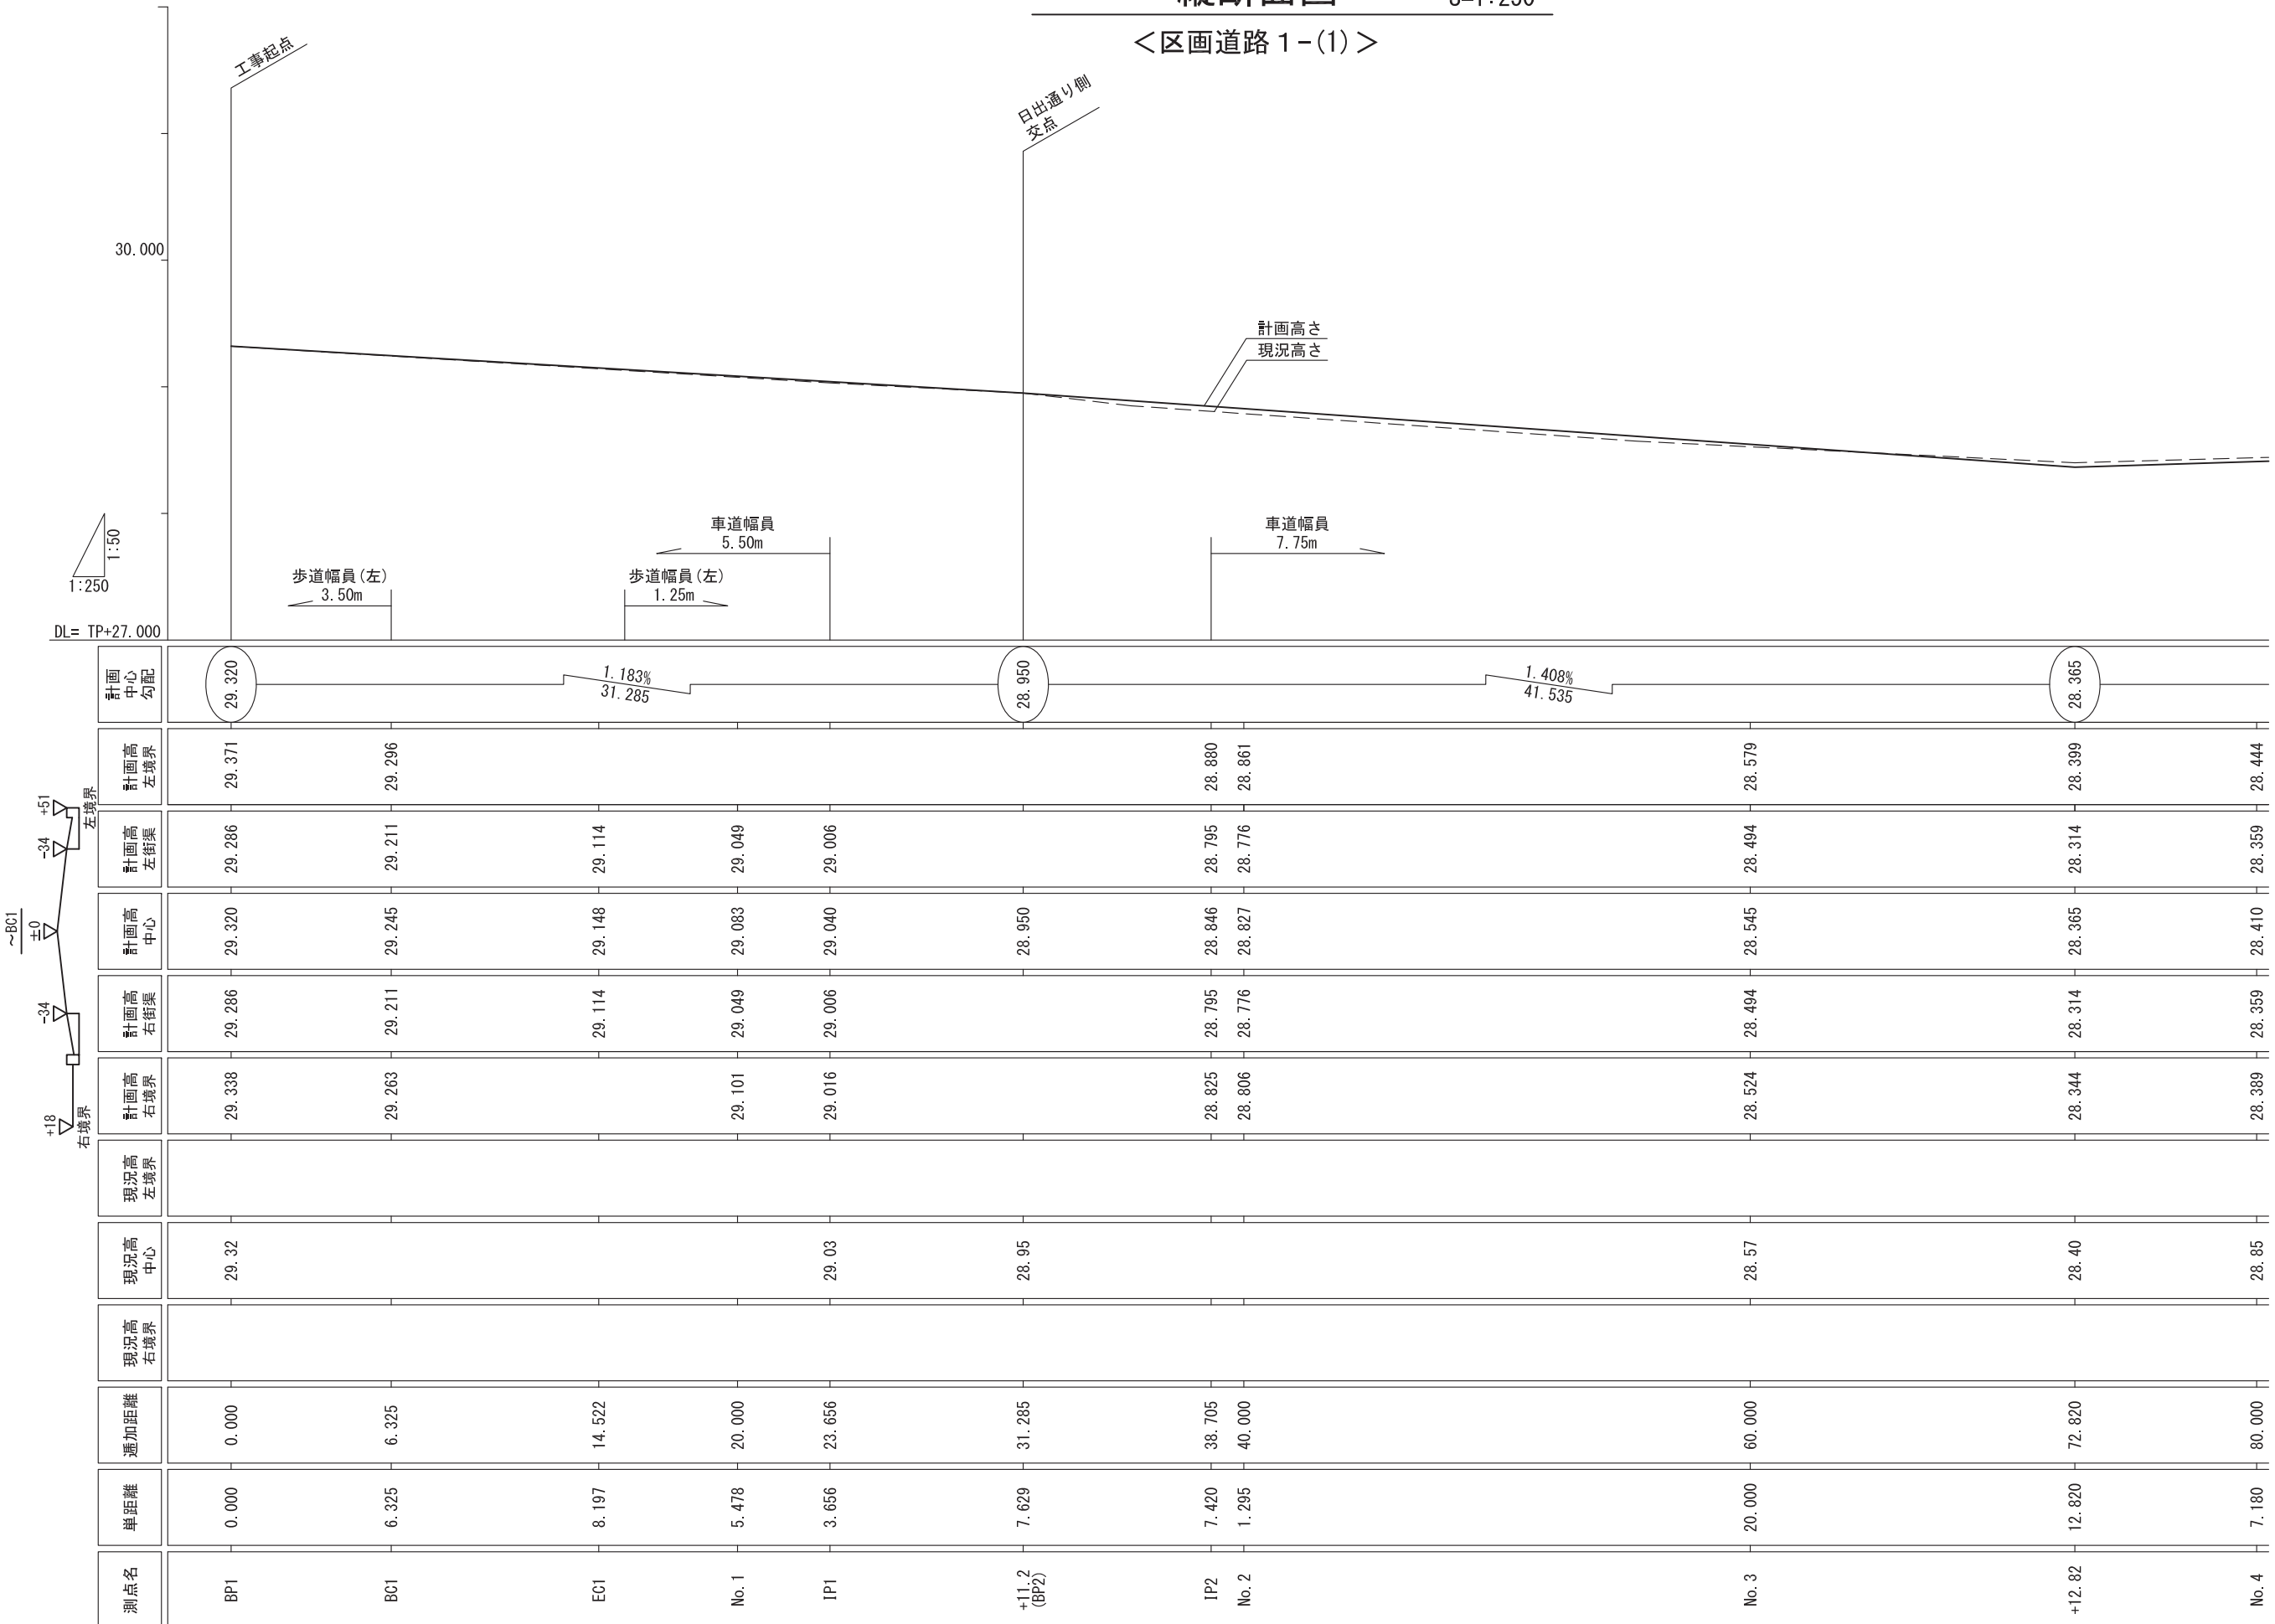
<区画道路1-(1)>

工事起点

日出通り側
交点

30.000

計画高さ
現況高さ

1:50
1:250

車道幅員
5.50m

車道幅員
7.75m

歩道幅員(左)
3.50m

歩道幅員(左)
1.25m

DL= TP+27.000

| 計画中心勾配 | 29.320 | | 1.183% 31.285 | | | 28.950 | | 1.408% 41.535 | | 28.365 | |
|---|---|---|---|---|---|---|---|---|---|---|---|

| | BP1 | BC1 | EC1 | No.1 | IP1 | +11.2 (BP2) | IP2 | No.2 | No.3 | +12.82 | No.4 |
|---|---|---|---|---|---|---|---|---|---|---|---|
| 計画高 左境界 | 29.371 | 29.296 | | | | | 28.880 | 28.861 | 28.579 | 28.399 | 28.444 |
| 計画高 左街渠 | 29.286 | 29.211 | 29.114 | 29.049 | 29.006 | | 28.795 | 28.776 | 28.494 | 28.314 | 28.359 |
| 計画高 中心 | 29.320 | 29.245 | 29.148 | 29.083 | 29.040 | 28.950 | 28.846 | 28.827 | 28.545 | 28.365 | 28.410 |
| 計画高 右街渠 | 29.286 | 29.211 | 29.114 | 29.049 | 29.006 | | 28.795 | 28.776 | 28.494 | 28.314 | 28.359 |
| 計画高 右境界 | 29.338 | 29.263 | | 29.101 | 29.016 | | 28.825 | 28.806 | 28.524 | 28.344 | 28.389 |
| 現況高 左境界 | | | | | | | | | | | |
| 現況高 中心 | 29.32 | | | | 29.03 | 28.95 | | | 28.57 | 28.40 | 28.85 |
| 現況高 右境界 | | | | | | | | | | | |
| 追加距離 | 0.000 | 6.325 | 14.522 | 20.000 | 23.656 | 31.285 | 38.705 | 40.000 | 60.000 | 72.820 | 80.000 |
| 単距離 | 0.000 | 6.325 | 8.197 | 5.478 | 3.656 | 7.629 | 7.420 | 1.295 | 20.000 | 12.820 | 7.180 |
| 測点名 | BP1 | BC1 | EC1 | No.1 | IP1 | +11.2 (BP2) | IP2 | No.2 | No.3 | +12.82 | No.4 |

+51
左境界
-34
~BC1
±0
-34
+18
右境界